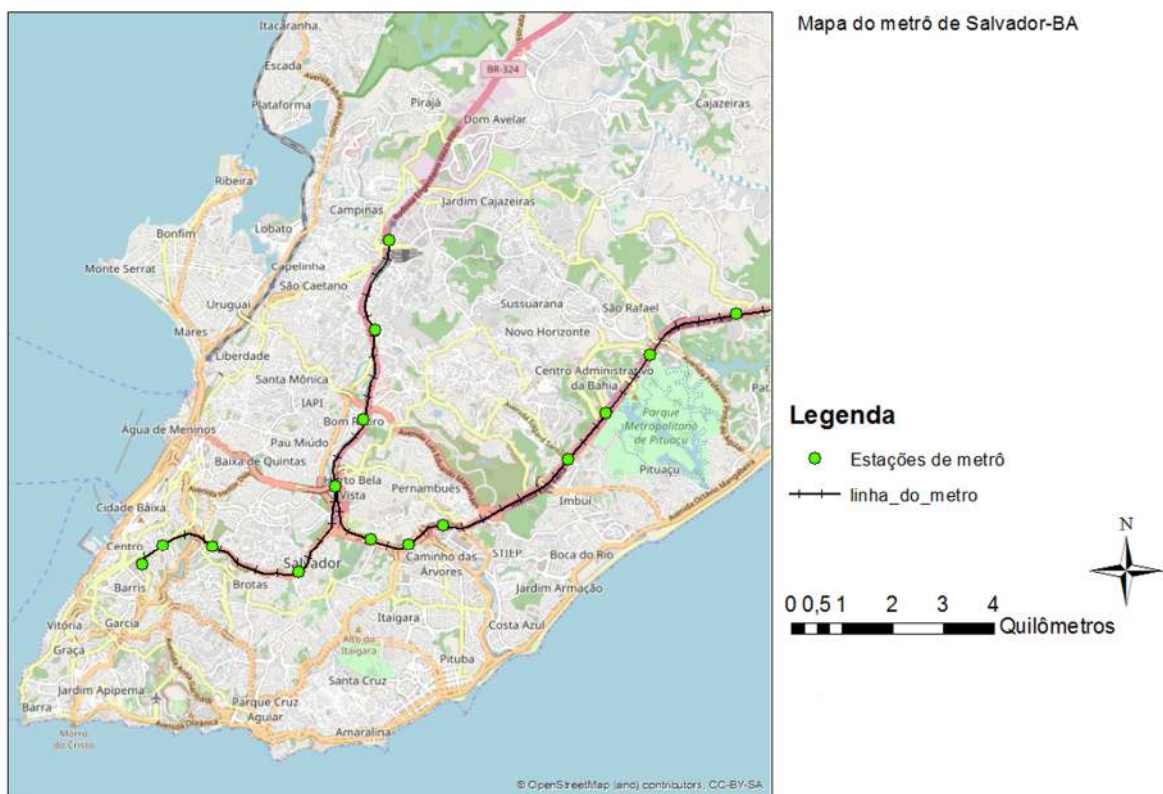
Mapa do metrô de Salvador-BA

Itacaranha
Escada
Plataforma
BR-324
Pirajá
Dom Avelar
Cajazeiras
Ribeira
Campinas
Jardim Cajazeiras
Bonfim
Lobato
Monte Serrat
Capelinha
São Caetano
Uruguai
Sussuarana
São Rafael
Mares
Novo Horizonte
Liberdade
Santa Mônica
Centro Administrativo da Bahia
IAPI
Bom Juá
Parque Metropolitano de Pituaçu
Água de Meninos
Pau Miúdo
Baixa de Quintas
Pituaçu
Bela Vista
Pernambués
Imbuí
Cidade Baixa
Centro
Salvador
Caminho das Árvores
STIEP
Boca do Rio
Barris
Brotas
Jardim Armação
Vitória
Garcia
Itaigara
Costa Azul
Graça
Alto do Itaigara
Pituba
Jardim Apipema
Santa Cruz
Barra
Parque Cruz Aguiar
Morro do Cristo
Amaralina
© OpenStreetMap (and) contributors, CC-BY-SA

Legenda
Estações de metrô
linha_do_metro

N

0 0,5 1 2 3 4
Quilômetros